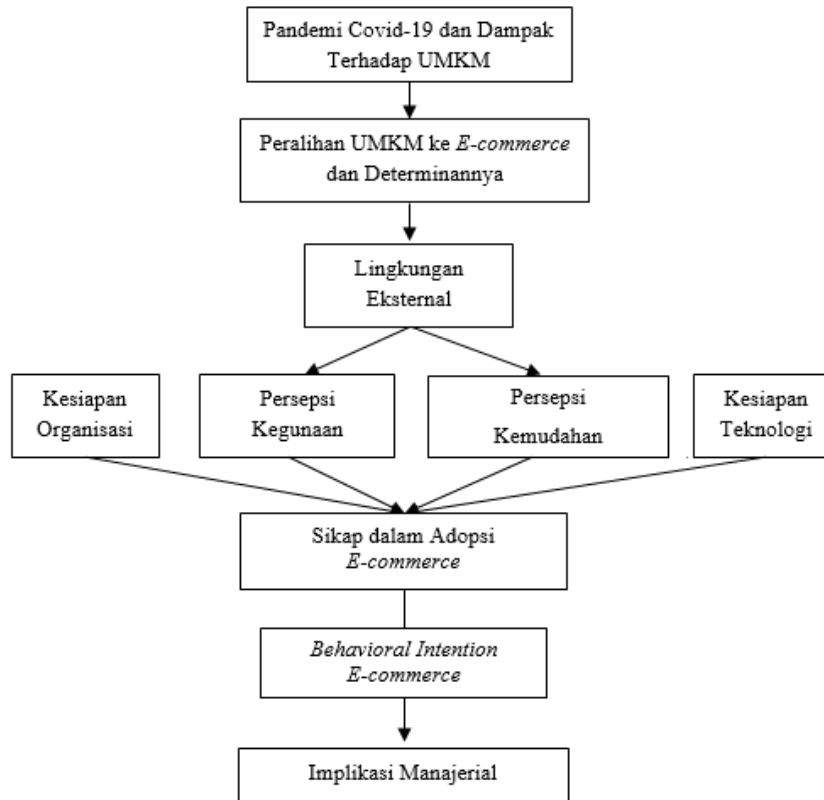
Pandemi Covid-19 dan Dampak Terhadap UMKM

Peralihan UMKM ke E-commerce dan Determinannya

Lingkungan Eksternal

Kesiapan Organisasi

Persepsi Kegunaan

Persepsi Kemudahan

Kesiapan Teknologi

Sikap dalam Adopsi E-commerce

Behavioral Intention E-commerce

Implikasi Manajerial